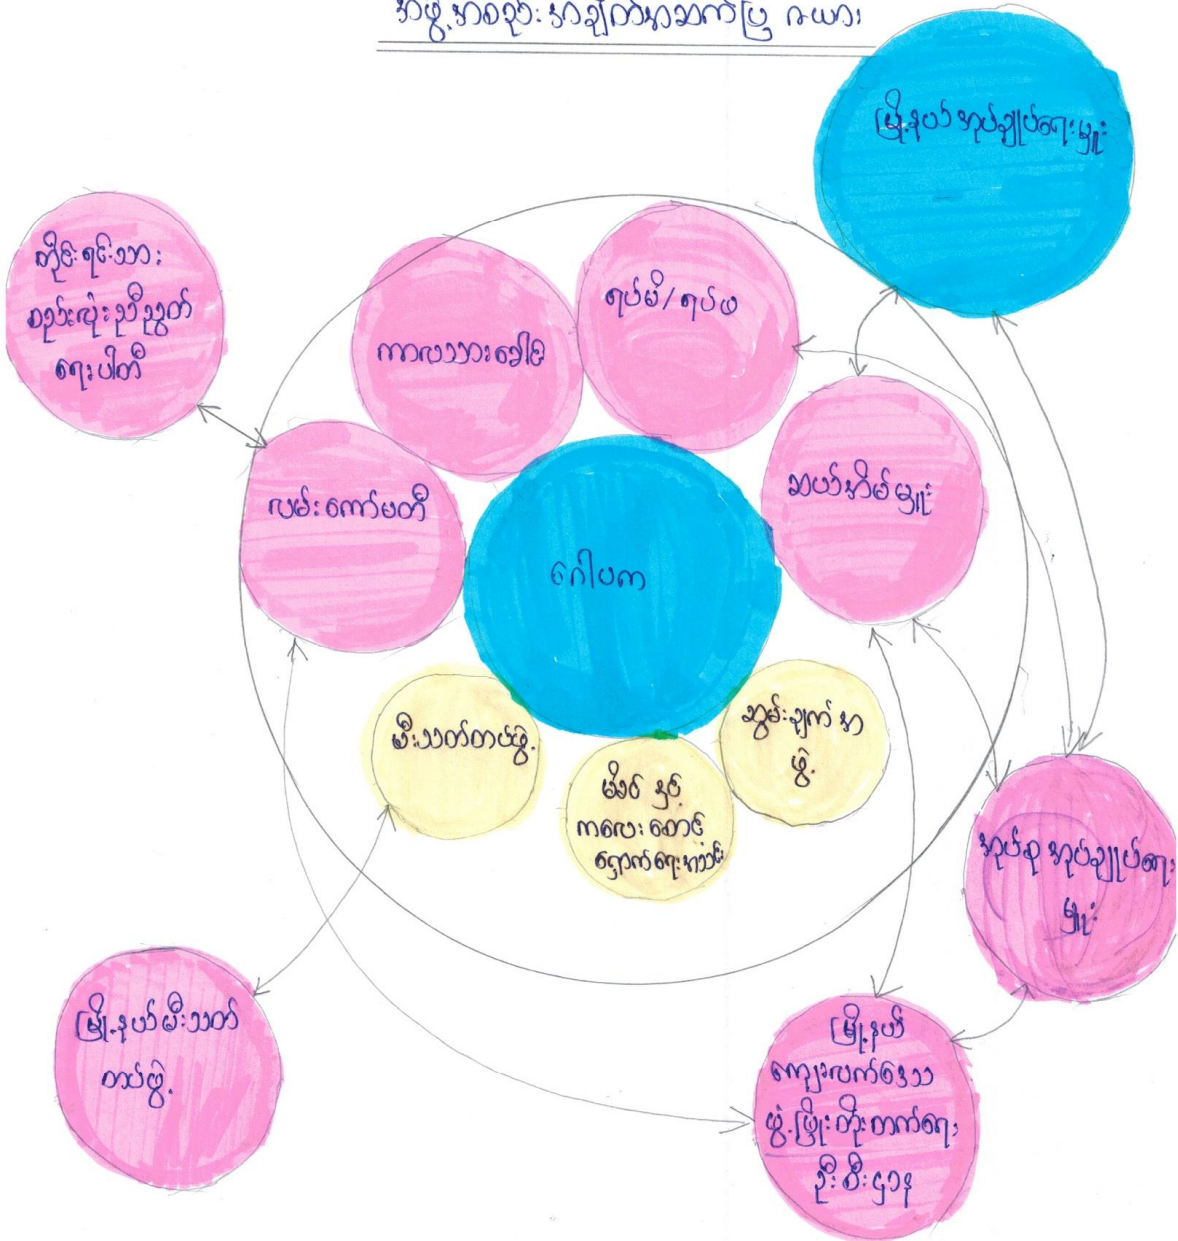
အဖွဲ့အစည်းဆက်နွယ်မှုပြ ပုံကား

မြို့နယ်အုပ်ချုပ်ရေးမှူး

တိုင်းရင်းသား စည်းလုံးညီညွတ်ရေးပါတီ

ကာလသားခေါင်း

ရပ်မိ/ရပ်ဖ

လမ်းကော်မတီ

ဆယ်အိမ်မှူး

ဂေါပက

မီးသတ်တပ်ဖွဲ့

မိခင်နှင့်ကလေးစောင့်ရှောက်ရေးအသင်း

အမျိုးသမီးအဖွဲ့

အုပ်စုအုပ်ချုပ်ရေးမှူး

မြို့နယ်မီးသတ်တပ်ဖွဲ့

မြို့နယ်ကျေးလက်ဒေသဖွံ့ဖြိုးတိုးတက်ရေးဦးစီးဌာန